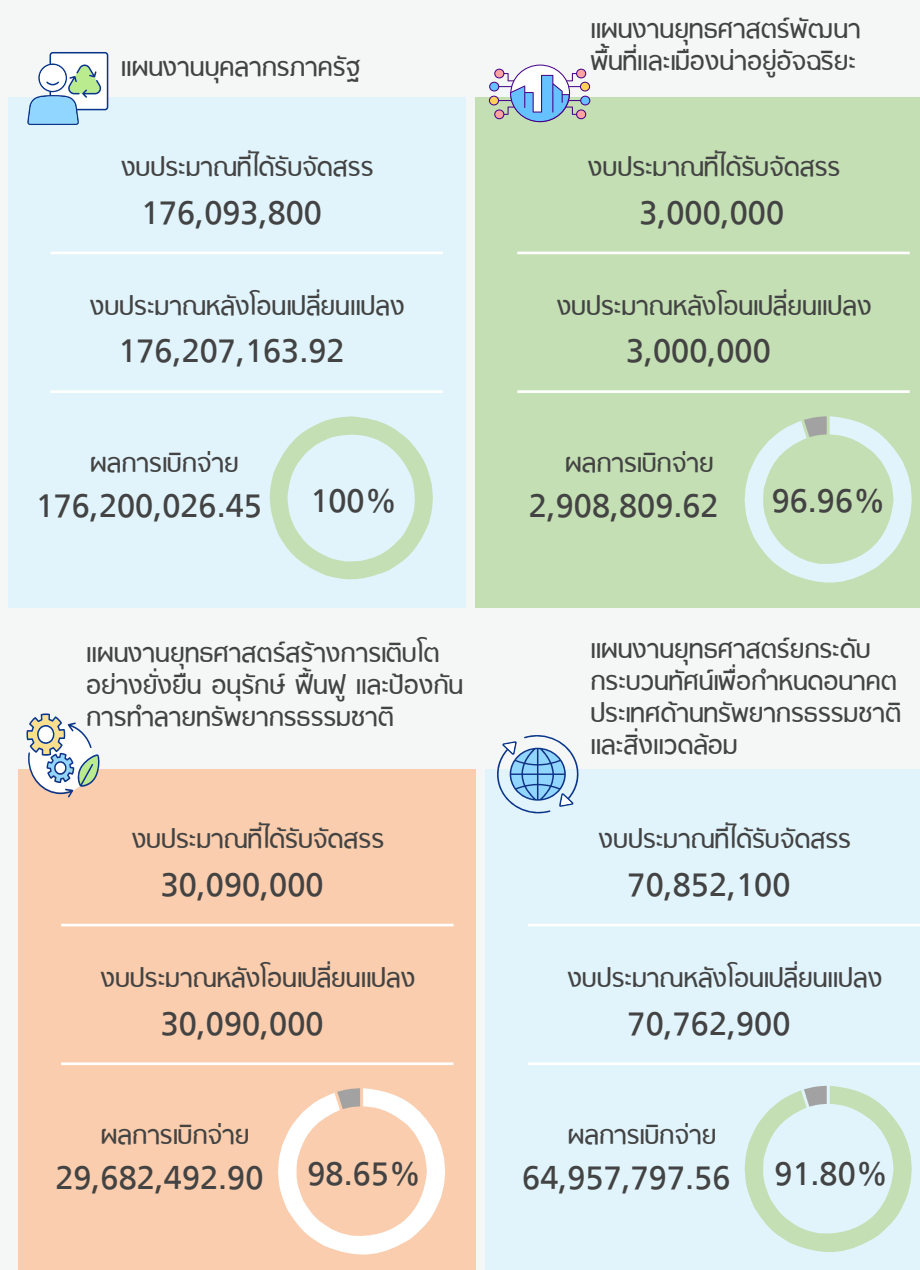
แผนงานบุคลากรภาครัฐ

งบประมาณที่ได้รับจัดสรร
176,093,800

งบประมาณหลังโอนเปลี่ยนแปลง
176,207,163.92

ผลการเบิกจ่าย
176,200,026.45
100%

แผนงานยุทธศาสตร์พัฒนาพื้นที่และเมืองน่าอยู่อัจฉริยะ

งบประมาณที่ได้รับจัดสรร
3,000,000

งบประมาณหลังโอนเปลี่ยนแปลง
3,000,000

ผลการเบิกจ่าย
2,908,809.62
96.96%

แผนงานยุทธศาสตร์สร้างการเติบโตอย่างยั่งยืน อนุรักษ์ ฟื้นฟู และป้องกันการทำลายทรัพยากรธรรมชาติ

งบประมาณที่ได้รับจัดสรร
30,090,000

งบประมาณหลังโอนเปลี่ยนแปลง
30,090,000

ผลการเบิกจ่าย
29,682,492.90
98.65%

แผนงานยุทธศาสตร์ยกระดับกระบวนทัศน์เพื่อกำหนดอนาคตประเทศด้านทรัพยากรธรรมชาติและสิ่งแวดล้อม

งบประมาณที่ได้รับจัดสรร
70,852,100

งบประมาณหลังโอนเปลี่ยนแปลง
70,762,900

ผลการเบิกจ่าย
64,957,797.56
91.80%